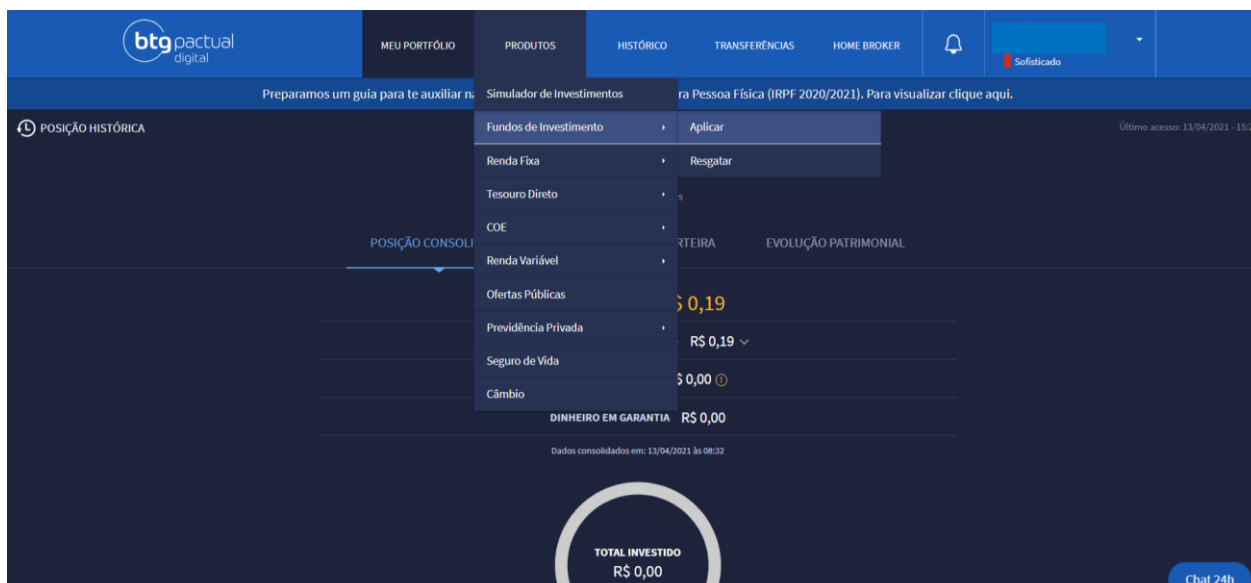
btg pactual digital

MEU PORTFÓLIO PRODUTOS HISTÓRICO TRANSFERÊNCIAS HOME BROKER

Sofisticado

Preparamos um guia para te auxiliar na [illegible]ra Pessoa Física (IRPF 2020/2021). Para visualizar clique aqui.

POSIÇÃO HISTÓRICA

Último acesso: 13/04/2021 - 15:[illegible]

Simulador de Investimentos
Fundos de Investimento
Renda Fixa
Tesouro Direto
COE
Renda Variável
Ofertas Públicas
Previdência Privada
Seguro de Vida
Câmbio

Aplicar
Resgatar

POSIÇÃO CONSOLI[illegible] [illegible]RTEIRA EVOLUÇÃO PATRIMONIAL

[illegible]$ 0,19

R$ 0,19

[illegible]$ 0,00

DINHEIRO EM GARANTIA R$ 0,00

Dados consolidados em: 13/04/2021 às 08:32

TOTAL INVESTIDO
R$ 0,00

Chat 24h